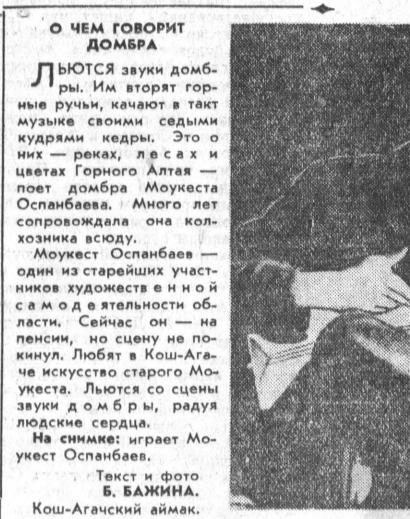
О ЧЕМ ГОВОРИТ ДОМБРА

ЛЬЮТСЯ звуки домбры. Им вторят горные ручьи, качают в такт музыке своими седыми кудрями кедры. Это о них — реках, лесах и цветах Горного Алтая — поет домбра Моукеста Оспанбаева. Много лет сопровождала она колхозника всюду.

Моукест Оспанбаев — один из старейших участников художественной самодеятельности области. Сейчас он — на пенсии, но сцену не покинул. Любят в Кош-Агаче искусство старого Моукеста. Льются со сцены звуки домбры, радуя людские сердца.

На снимке: играет Моукест Оспанбаев.

Текст и фото
Б. БАЖИНА.
Кош-Агачский аймак.